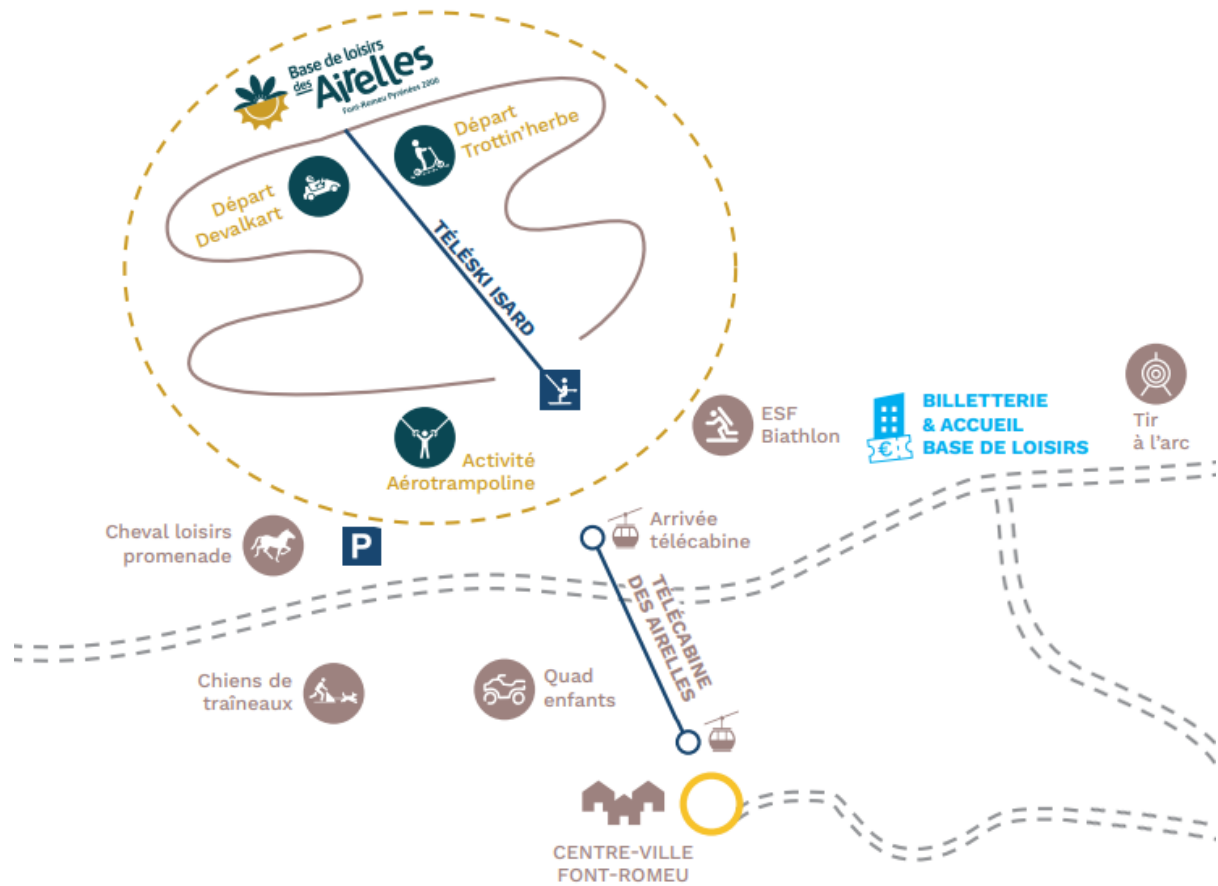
Base de loisirs des Airelles
Font-Romeu Pyrénées 2000

Départ Trottin'herbe

Départ Devalkart

TÉLÉSKI ISARD

Activité Aérotrampoline

ESF Biathlon

BILLETTERIE & ACCUEIL BASE DE LOISIRS

€

Tir à l'arc

Cheval loisirs promenade

P

Arrivée télécabine

TÉLÉCABINE DES AIRELLES

Chiens de traîneaux

Quad enfants

CENTRE-VILLE FONT-ROMEU